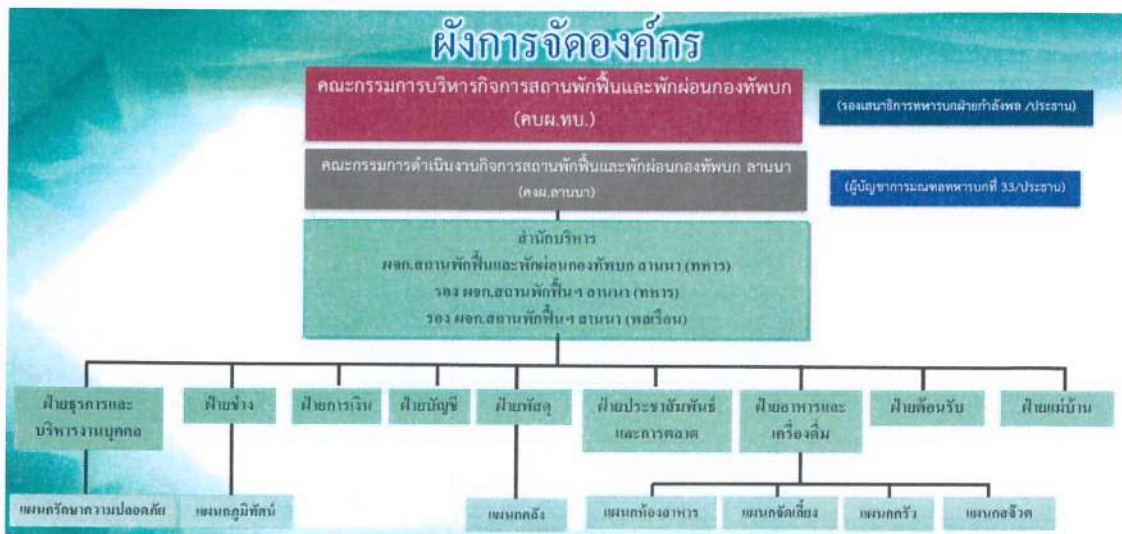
ผังการจัดองค์กร

คณะกรรมการบริหารกิจการสถานพักฟื้นและพักผ่อนกองทัพบก (คบผ.ทบ.)

(รองเสนาธิการทหารบกฝ่ายกำลังพล /ประธาน)

คณะกรรมการดำเนินงานกิจการสถานพักฟื้นและพักผ่อนกองทัพบก ลานนา (คงผ.ลานนา)

(ผู้บัญชาการมณฑลทหารบกที่ 33/ประธาน)

สำนักบริหาร
ผจก.สถานพักฟื้นและพักผ่อนกองทัพบก ลานนา (ทหาร)
รอง ผจก.สถานพักฟื้นฯ ลานนา (ทหาร)
รอง ผจก.สถานพักฟื้นฯ ลานนา (พลเรือน)

ฝ่ายธุรการและบริหารงานบุคคล

ฝ่ายช่าง

ฝ่ายการเงิน

ฝ่ายบัญชี

ฝ่ายพัสดุ

ฝ่ายประชาสัมพันธ์และการตลาด

ฝ่ายอาหารและเครื่องดื่ม

ฝ่ายต้อนรับ

ฝ่ายแม่บ้าน

แผนกรักษาความปลอดภัย

แผนกภูมิทัศน์

แผนกคลัง

แผนกห้องอาหาร

แผนกจัดเลี้ยง

แผนกครัว

แผนกจัวต